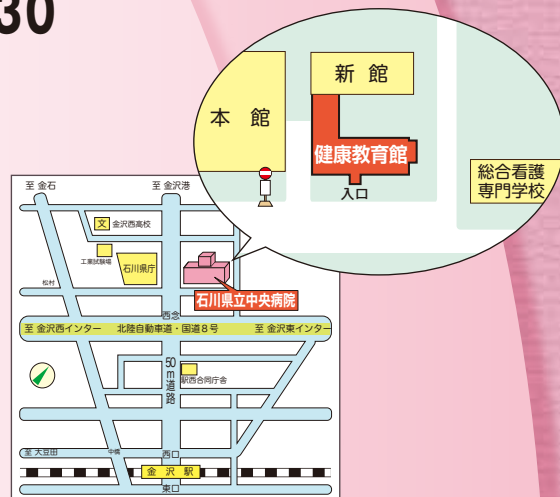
30

新 館

本 館

健康教育館

入口

総合看護
専門学校

至 金石

至 金沢港

文 金沢西高校

工業試験場

石川県庁

松村

石川県立中央病院

西念

至 金沢西インター　北陸自動車道・国道8号　至 金沢東インター

50m道路

駅西合同庁舎

至 大豆田

中橋

西口

金 沢 駅

東口